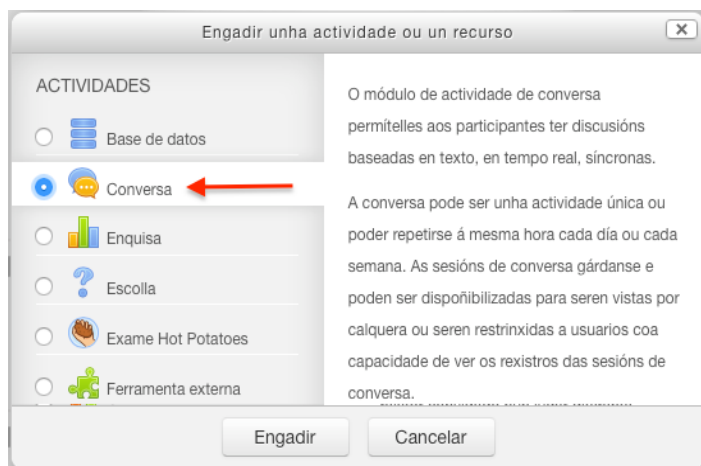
Engadir unha actividade ou un recurso

ACTIVIDADES

Base de datos

Conversa

Enquisa

Escolla

Exame Hot Potatoes

Ferramenta externa

O módulo de actividade de conversa permítelles aos participantes ter discusións baseadas en texto, en tempo real, síncronas.

A conversa pode ser unha actividade única ou poder repetirse á mesma hora cada día ou cada semana. As sesións de conversa gárdanse e poden ser dispoñibilizadas para seren vistas por calquera ou seren restrinxidas a usuarios coa capacidade de ver os rexistros das sesións de conversa.

Engadir

Cancelar